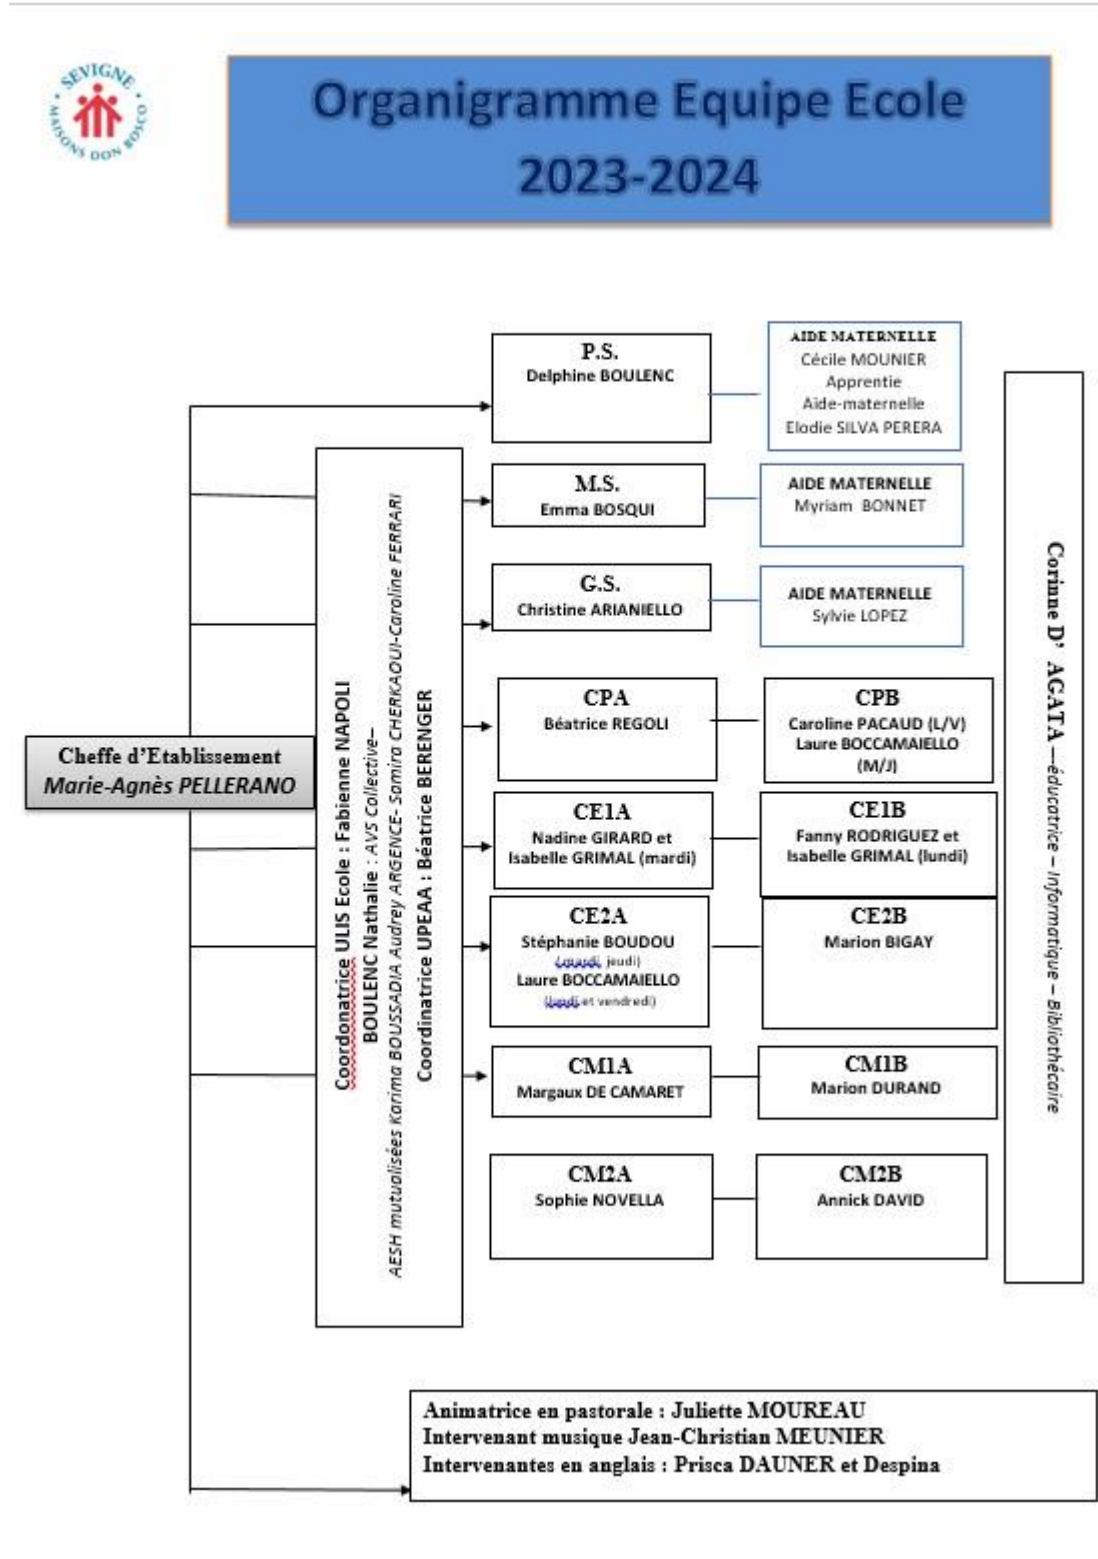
SEVIGNE MAISONS DON BOSCO

Organigramme Equipe Ecole 2023-2024

Cheffe d'Etablissement
Marie-Agnès PELLERANO

Coordonatrice ULIS Ecole : Fabienne NAPOLI
BOULENC Nathalie : AVS Collective–
AESH mutualisées Karima BOUSSADIA Audrey ARGENCE- Samira CHERKAOUI-Caroline FERRARI
Coordinatrice UPEAA : Béatrice BERENGER

P.S.
Delphine BOULENC

AIDE MATERNELLE
Cécile MOUNIER
Apprentie
Aide-maternelle
Elodie SILVA PERERA

M.S.
Emma BOSQUI

AIDE MATERNELLE
Myriam BONNET

G.S.
Christine ARIANIELLO

AIDE MATERNELLE
Sylvie LOPEZ

CPA
Béatrice REGOLI

CPB
Caroline PACAUD (L/V)
Laure BOCCAMAIELLO (M/J)

CE1A
Nadine GIRARD et
Isabelle GRIMAL (mardi)

CE1B
Fanny RODRIGUEZ et
Isabelle GRIMAL (lundi)

CE2A
Stéphanie BOUDOU
(Lundi, jeudi)
Laure BOCCAMAIELLO
(Mardi et vendredi)

CE2B
Marion BIGAY

CM1A
Margaux DE CAMARET

CM1B
Marion DURAND

CM2A
Sophie NOVELLA

CM2B
Annick DAVID

Corinne D' AGATA –éducatrice – Informatique – Bibliothécaire

Animatrice en pastorale : Juliette MOUREAU
Intervenant musique Jean-Christian MEUNIER
Intervenantes en anglais : Prisca DAUNER et Despina